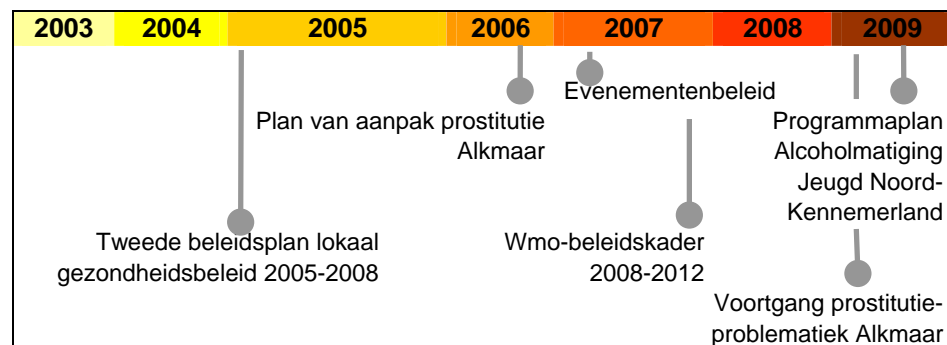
| 2003 | 2004 | 2005 | 2006 | 2007 | 2008 | 2009 |
|---|---|---|---|---|---|---|

Evenementenbeleid

Plan van aanpak prostitutie Alkmaar

Programmaplan Alcoholmatiging Jeugd Noord-Kennemerland

Tweede beleidsplan lokaal gezondheidsbeleid 2005-2008

Wmo-beleidskader 2008-2012

Voortgang prostitutieproblematiek Alkmaar